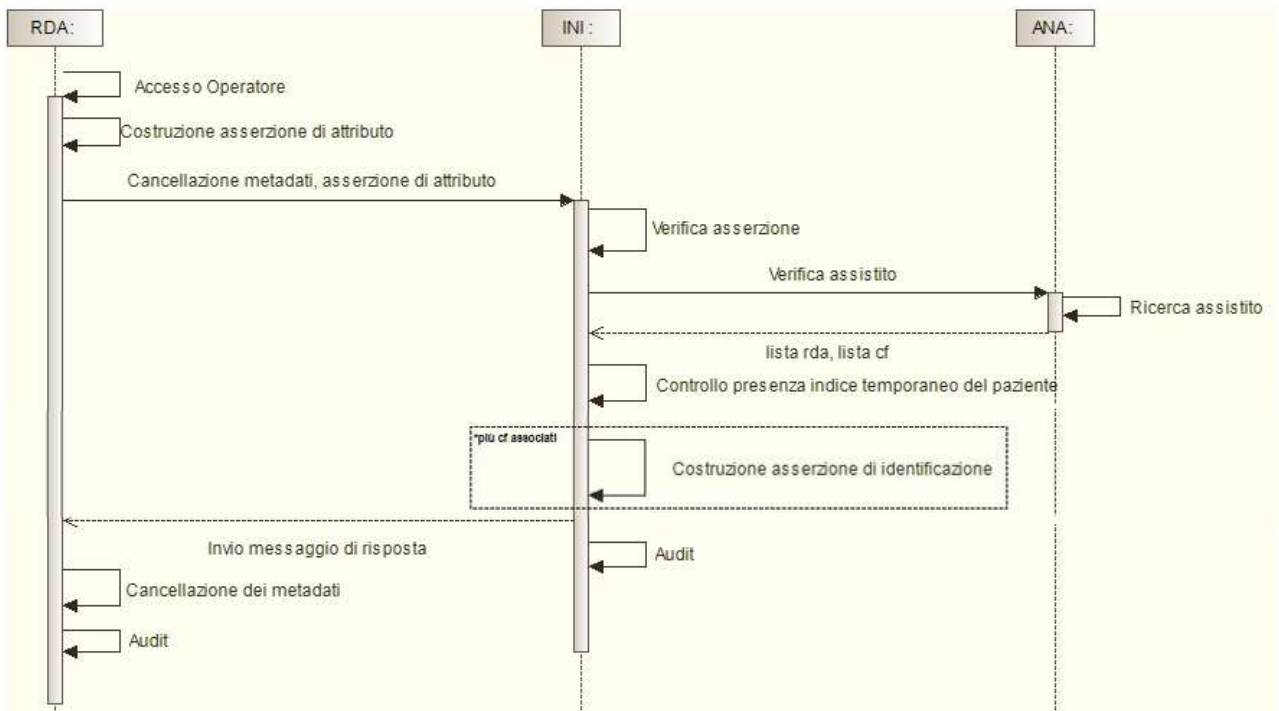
RDA:

INI:

ANA:

Accesso Operatore

Costruzione asserzione di attributo

Cancellazione metadati, asserzione di attributo

Verifica asserzione

Verifica assistito

Ricerca assistito

lista rda, lista cf

Controllo presenza indice temporaneo del paziente

*più cf associati

Costruzione asserzione di identificazione

Invio messaggio di risposta

Audit

Cancellazione dei metadati

Audit